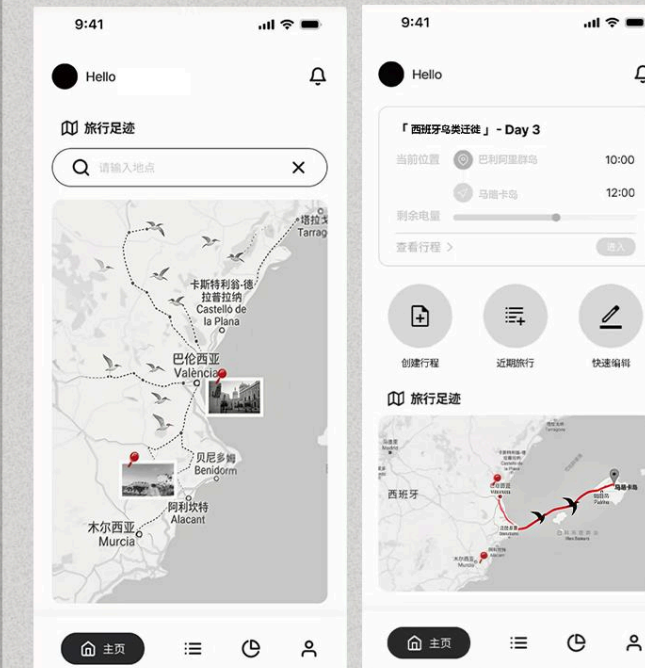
9:41

Hello

旅行足迹

请输入地点

塔拉
Tarrag

卡斯特利翁-德拉普拉纳
Castelló de la Plana

巴伦西亚
València

贝尼多姆
Benidorm

阿利坎特
Alacant

木尔西亚
Murcia

主页

9:41

Hello

「西班牙乌类迁徙」- Day 3

当前位置
巴利阿里群岛
10:00
马略卡岛
12:00

剩余电量

查看行程 >

进入

创建行程

近期旅行

快速编辑

旅行足迹

西班牙

马略卡岛

主页